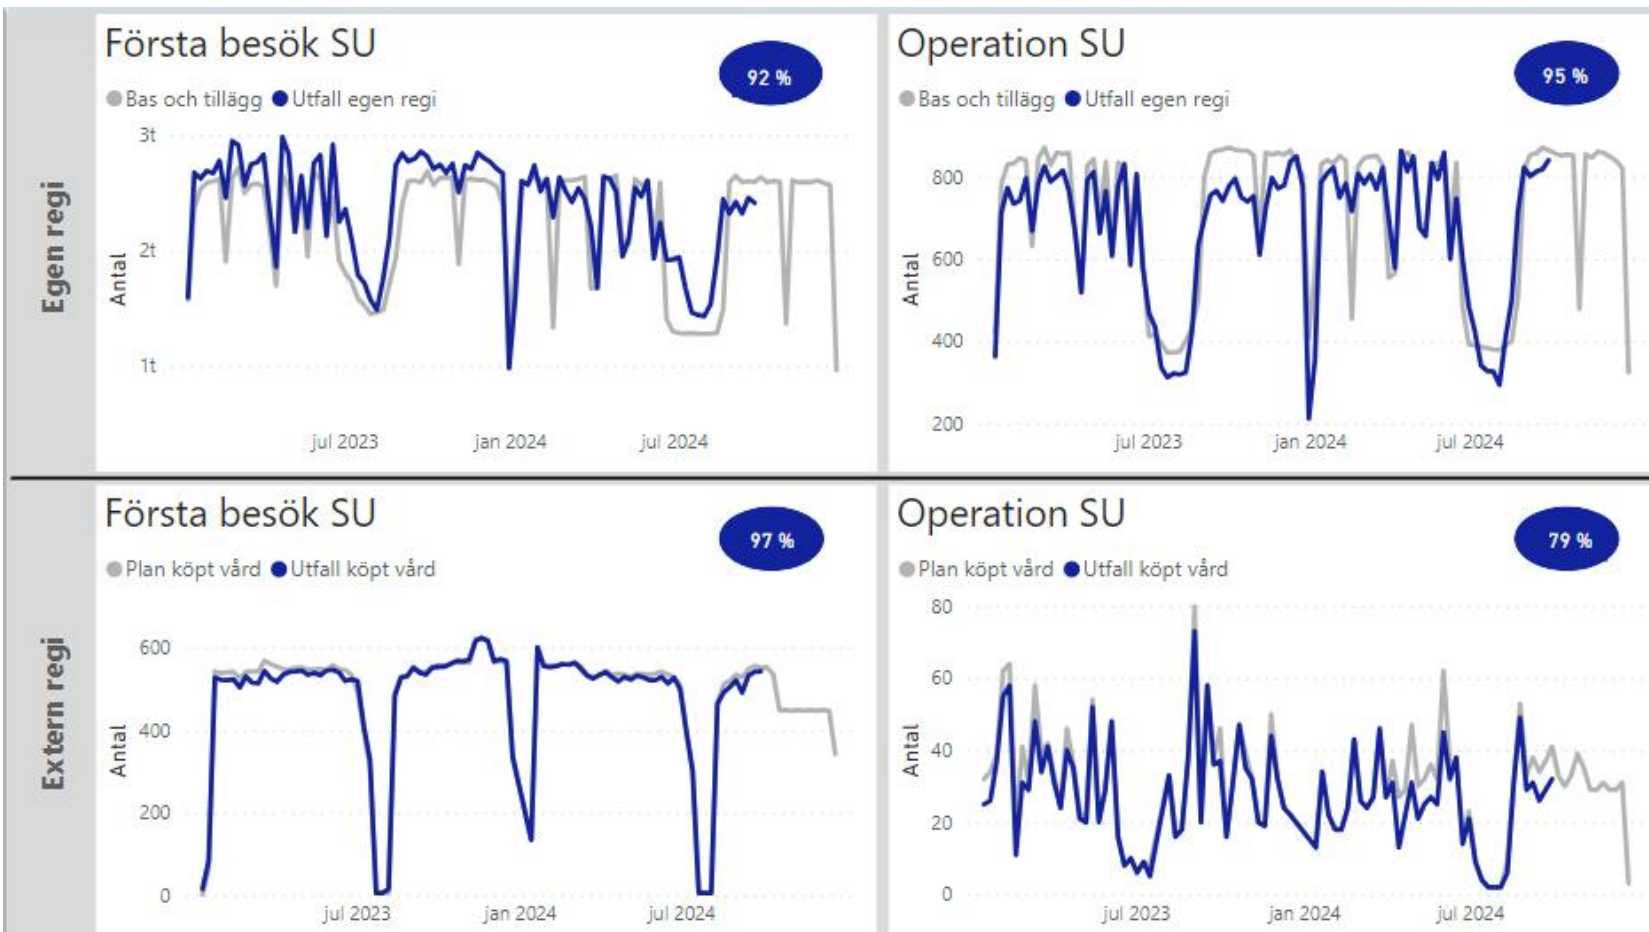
Egen regi

Första besök SU

92 %

Bas och tillägg Utfall egen regi

3t
2t
1t

Antal

jul 2023 jan 2024 jul 2024

Operation SU

95 %

Bas och tillägg Utfall egen regi

800
600
400
200

Antal

jul 2023 jan 2024 jul 2024

Extern regi

Första besök SU

97 %

Plan köpt vård Utfall köpt vård

600
400
200
0

Antal

jul 2023 jan 2024 jul 2024

Operation SU

79 %

Plan köpt vård Utfall köpt vård

80
60
40
20
0

Antal

jul 2023 jan 2024 jul 2024